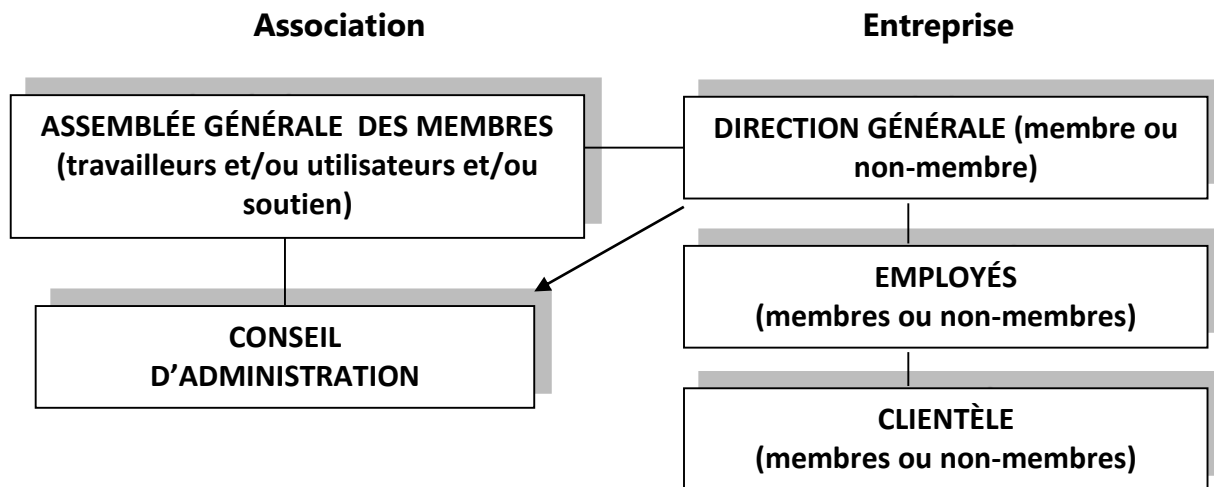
Association

Entreprise

ASSEMBLÉE GÉNÉRALE DES MEMBRES (travailleurs et/ou utilisateurs et/ou soutien)

DIRECTION GÉNÉRALE (membre ou non-membre)

CONSEIL D’ADMINISTRATION

EMPLOYÉS (membres ou non-membres)

CLIENTÈLE (membres ou non-membres)